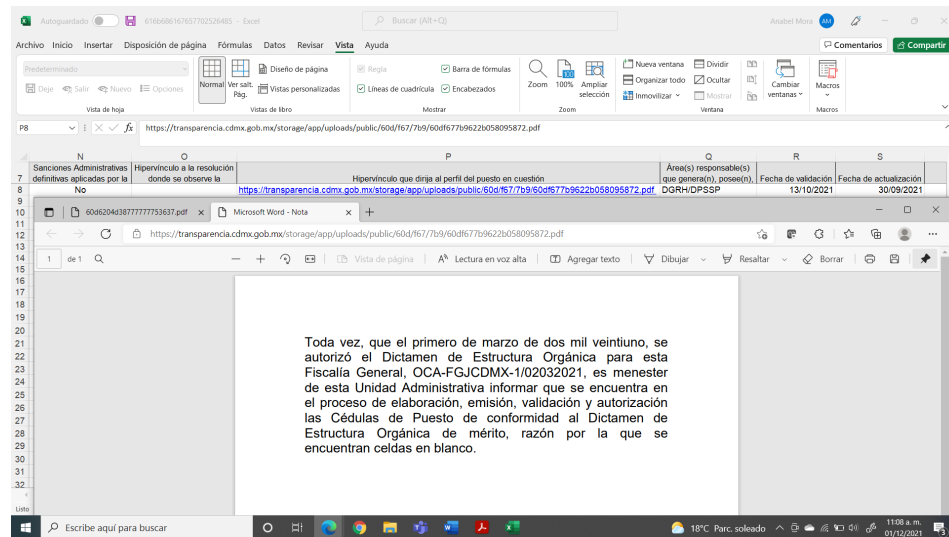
Autoguardado 616b666167657702526485 - Excel Buscar (Alt+Q) Anabel Mora AM

Archivo Inicio Insertar Disposición de página Fórmulas Datos Revisar Vista Ayuda Comentarios Compartir

Predeterminado Dejar Salir Nuevo Opciones Vista de hoja Normal Ver salt. Pág. Diseño de página Vistas personalizadas Vistas de libro Regla Líneas de cuadrícula Barra de fórmulas Encabezados Mostrar Zoom 100% Ampliar selección Zoom Nueva ventana Organizar todo Inmovilizar Dividir Ocultar Mostrar Ventana Cambiar ventanas Macros Macros

P8 $f_x$ https://transparencia.cdmx.gob.mx/storage/app/uploads/public/60d/f67/7b9/60df677b9622b058095872.pdf

| | N | O | P | Q | R | S |
|---|---|---|---|---|---|---|
| 7 | Sanciones Administrativas definitivas aplicadas por la | Hipervínculo a la resolución donde se observe la | Hipervínculo que dirija al perfil del puesto en cuestión | Área(s) responsable(s) que genera(n), posee(n), | Fecha de validación | Fecha de actualización |
| 8 | No | | https://transparencia.cdmx.gob.mx/storage/app/uploads/public/60d/f67/7b9/60df677b9622b058095872.pdf | DGRH/DPSSP | 13/10/2021 | 30/09/2021 |

60d6204d38777777753637.pdf Microsoft Word - Nota

https://transparencia.cdmx.gob.mx/storage/app/uploads/public/60d/f67/7b9/60df677b9622b058095872.pdf

1 de 1 Vista de página Lectura en voz alta Agregar texto Dibujar Resaltar Borrar

Toda vez, que el primero de marzo de dos mil veintiuno, se autorizó el Dictamen de Estructura Orgánica para esta Fiscalía General, OCA-FGJCDMX-1/02032021, es menester de esta Unidad Administrativa informar que se encuentra en el proceso de elaboración, emisión, validación y autorización las Cédulas de Puesto de conformidad al Dictamen de Estructura Orgánica de mérito, razón por la que se encuentran celdas en blanco.

Listo

Escribe aquí para buscar 18°C Parc. soleado 11:08 a. m. 01/12/2021